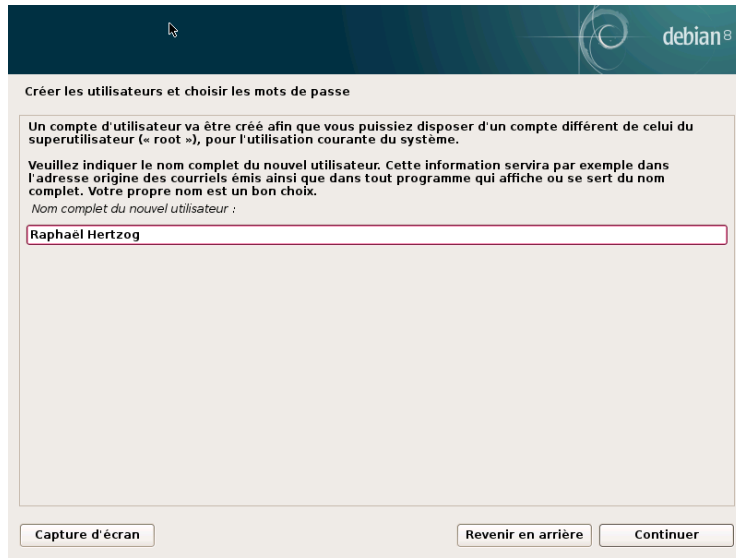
debian 8

Créer les utilisateurs et choisir les mots de passe

Un compte d'utilisateur va être créé afin que vous puissiez disposer d'un compte différent de celui du superutilisateur (« root »), pour l'utilisation courante du système.

Veuillez indiquer le nom complet du nouvel utilisateur. Cette information servira par exemple dans l'adresse origine des courriels émis ainsi que dans tout programme qui affiche ou se sert du nom complet. Votre propre nom est un bon choix.

Nom complet du nouvel utilisateur :

Raphaël Hertzog

Capture d'écran

Revenir en arrière

Continuer